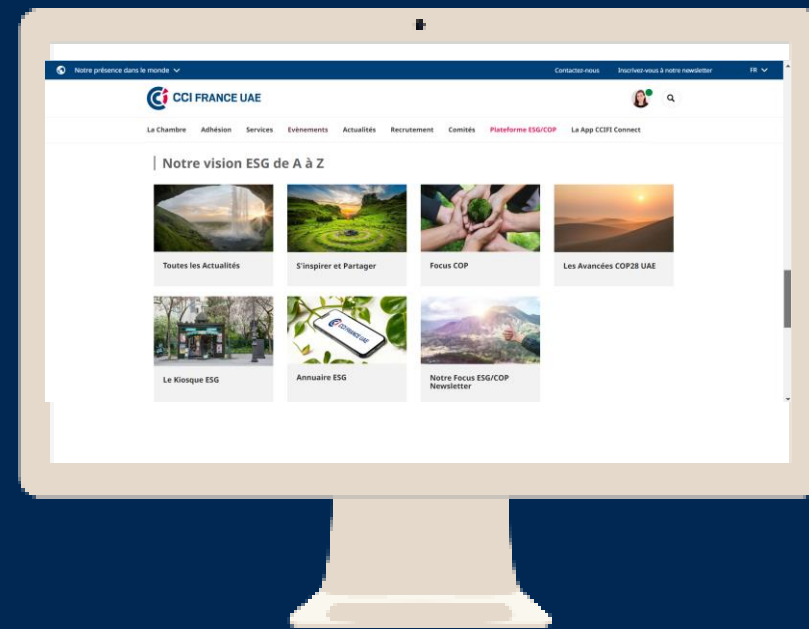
Notre présence dans le monde

Contactez-nous

Inscrivez-vous à notre newsletter

FR

CCI FRANCE UAE

Le Chambre

Adhésion

Services

Evènements

Actualités

Recrutement

Comités

Plateforme ESG/COP

La App CCIFI Connect

Notre vision ESG de A à Z

Toutes les Actualités

S'inspirer et Partager

Focus COP

Les Avancées COP28 UAE

Le Kiosque ESG

CCI FRANCE UAE

Annuaire ESG

Notre Focus ESG/COP Newsletter